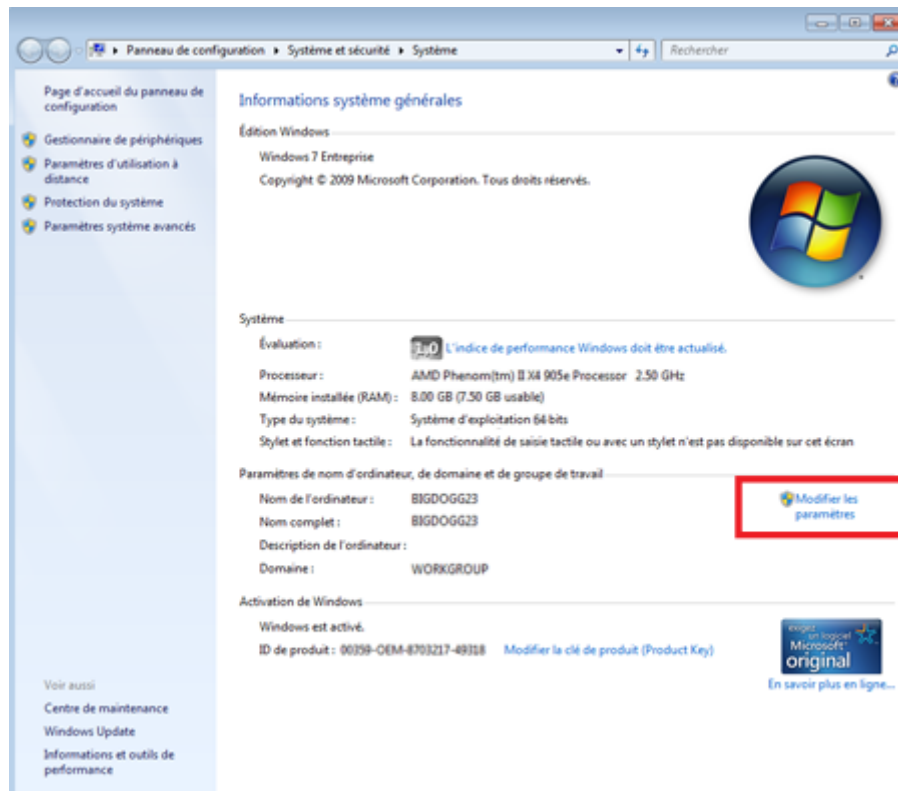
Panneau de configuration ▸ Système et sécurité ▸ Système

Rechercher

Page d'accueil du panneau de configuration

Gestionnaire de périphériques

Paramètres d'utilisation à distance

Protection du système

Paramètres système avancés

Voir aussi

Centre de maintenance

Windows Update

Informations et outils de performance

Informations système générales

Édition Windows

Windows 7 Entreprise

Copyright © 2009 Microsoft Corporation. Tous droits réservés.

Système

Évaluation : 1,0 L'indice de performance Windows doit être actualisé.

Processeur : AMD Phenom(tm) II X4 905e Processor 2.50 GHz

Mémoire installée (RAM) : 8.00 GB (7.50 GB usable)

Type du système : Système d'exploitation 64 bits

Stylet et fonction tactile : La fonctionnalité de saisie tactile ou avec un stylet n'est pas disponible sur cet écran

Paramètres de nom d'ordinateur, de domaine et de groupe de travail

Nom de l'ordinateur : BIGDOGG23

Nom complet : BIGDOGG23

Description de l'ordinateur :

Domaine : WORKGROUP

Modifier les paramètres

Activation de Windows

Windows est activé.

ID de produit : 00359-OEM-8703217-49318 Modifier la clé de produit (Product Key)

exigez un logiciel Microsoft original

En savoir plus en ligne...